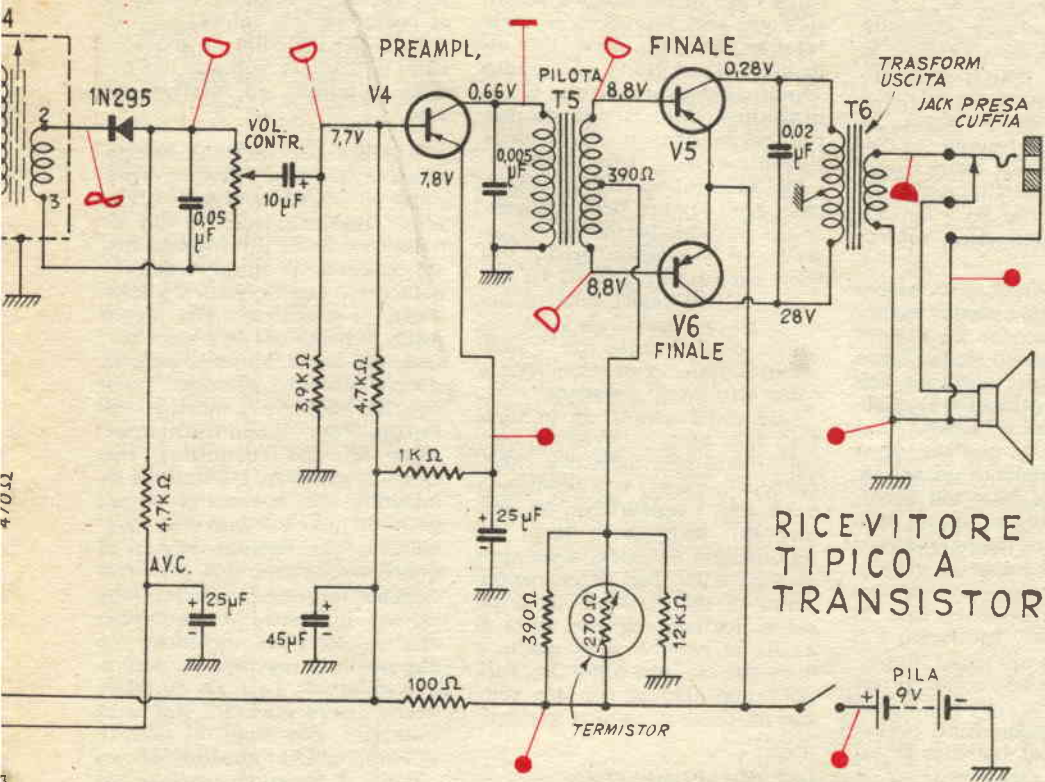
4
2
3
1N295
VOL. CONTR.
0,05 μF
10μF
+
PREAMPL.
V4
7,7V
7,8V
0,66V
0,005 μF
PILOTA
T5
8,8V
390Ω
8,8V
FINALE
V5
0,28V
0,02 μF
V6
FINALE
28V
TRASFORM. USCITA
T6
JACK PRESA CUFFIA
3,9KΩ
4,7KΩ
1KΩ
25μF
+
4,7KΩ
A.V.C.
25μF
+
45μF
+
100Ω
390Ω
270Ω
12KΩ
TERMISTOR
PILA
9V
+
470Ω
RICEVITORE TIPICO A TRANSISTOR